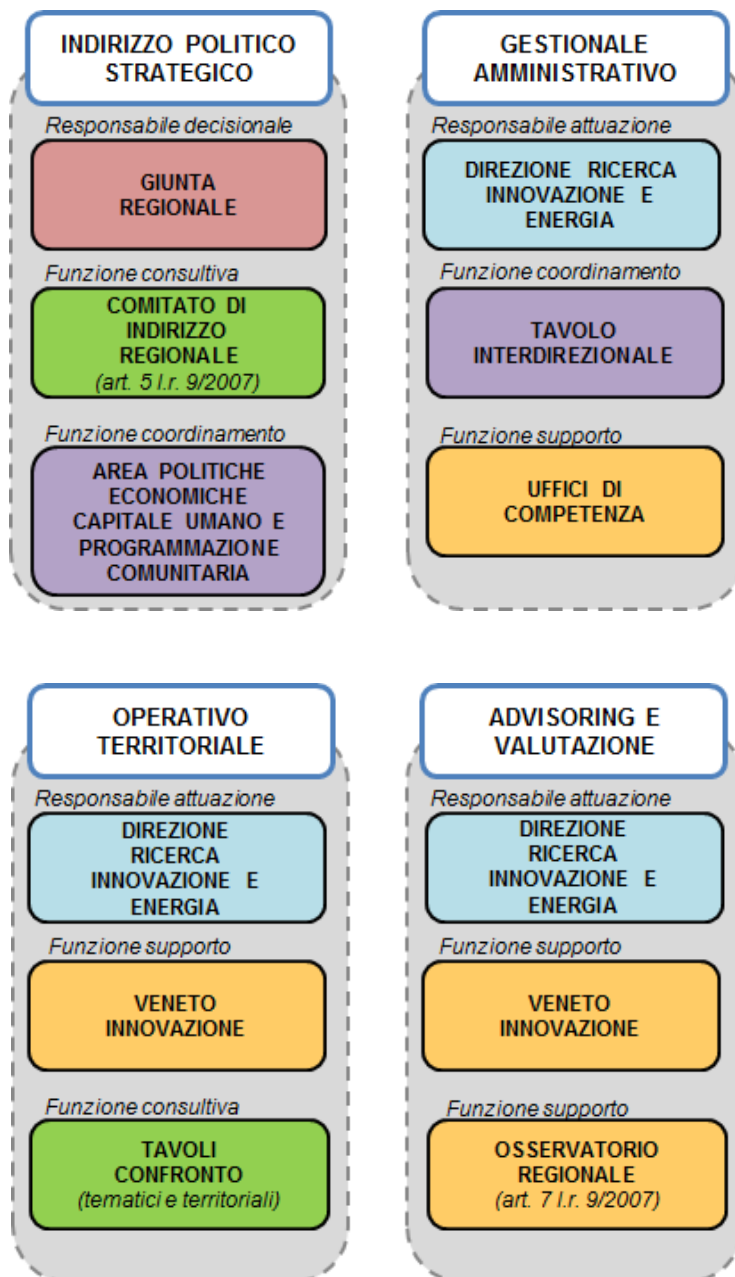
INDIRIZZO POLITICO STRATEGICO

Responsabile decisionale

GIUNTA REGIONALE

Funzione consultiva

COMITATO DI INDIRIZZO REGIONALE
(art. 5 l.r. 9/2007)

Funzione coordinamento

AREA POLITICHE ECONOMICHE CAPITALE UMANO E PROGRAMMAZIONE COMUNITARIA

GESTIONALE AMMINISTRATIVO

Responsabile attuazione

DIREZIONE RICERCA INNOVAZIONE E ENERGIA

Funzione coordinamento

TAVOLO INTERDIREZIONALE

Funzione supporto

UFFICI DI COMPETENZA

OPERATIVO TERRITORIALE

Responsabile attuazione

DIREZIONE RICERCA INNOVAZIONE E ENERGIA

Funzione supporto

VENETO INNOVAZIONE

Funzione consultiva

TAVOLI CONFRONTO
(tematici e territoriali)

ADVISORING E VALUTAZIONE

Responsabile attuazione

DIREZIONE RICERCA INNOVAZIONE E ENERGIA

Funzione supporto

VENETO INNOVAZIONE

Funzione supporto

OSSERVATORIO REGIONALE
(art. 7 l.r. 9/2007)